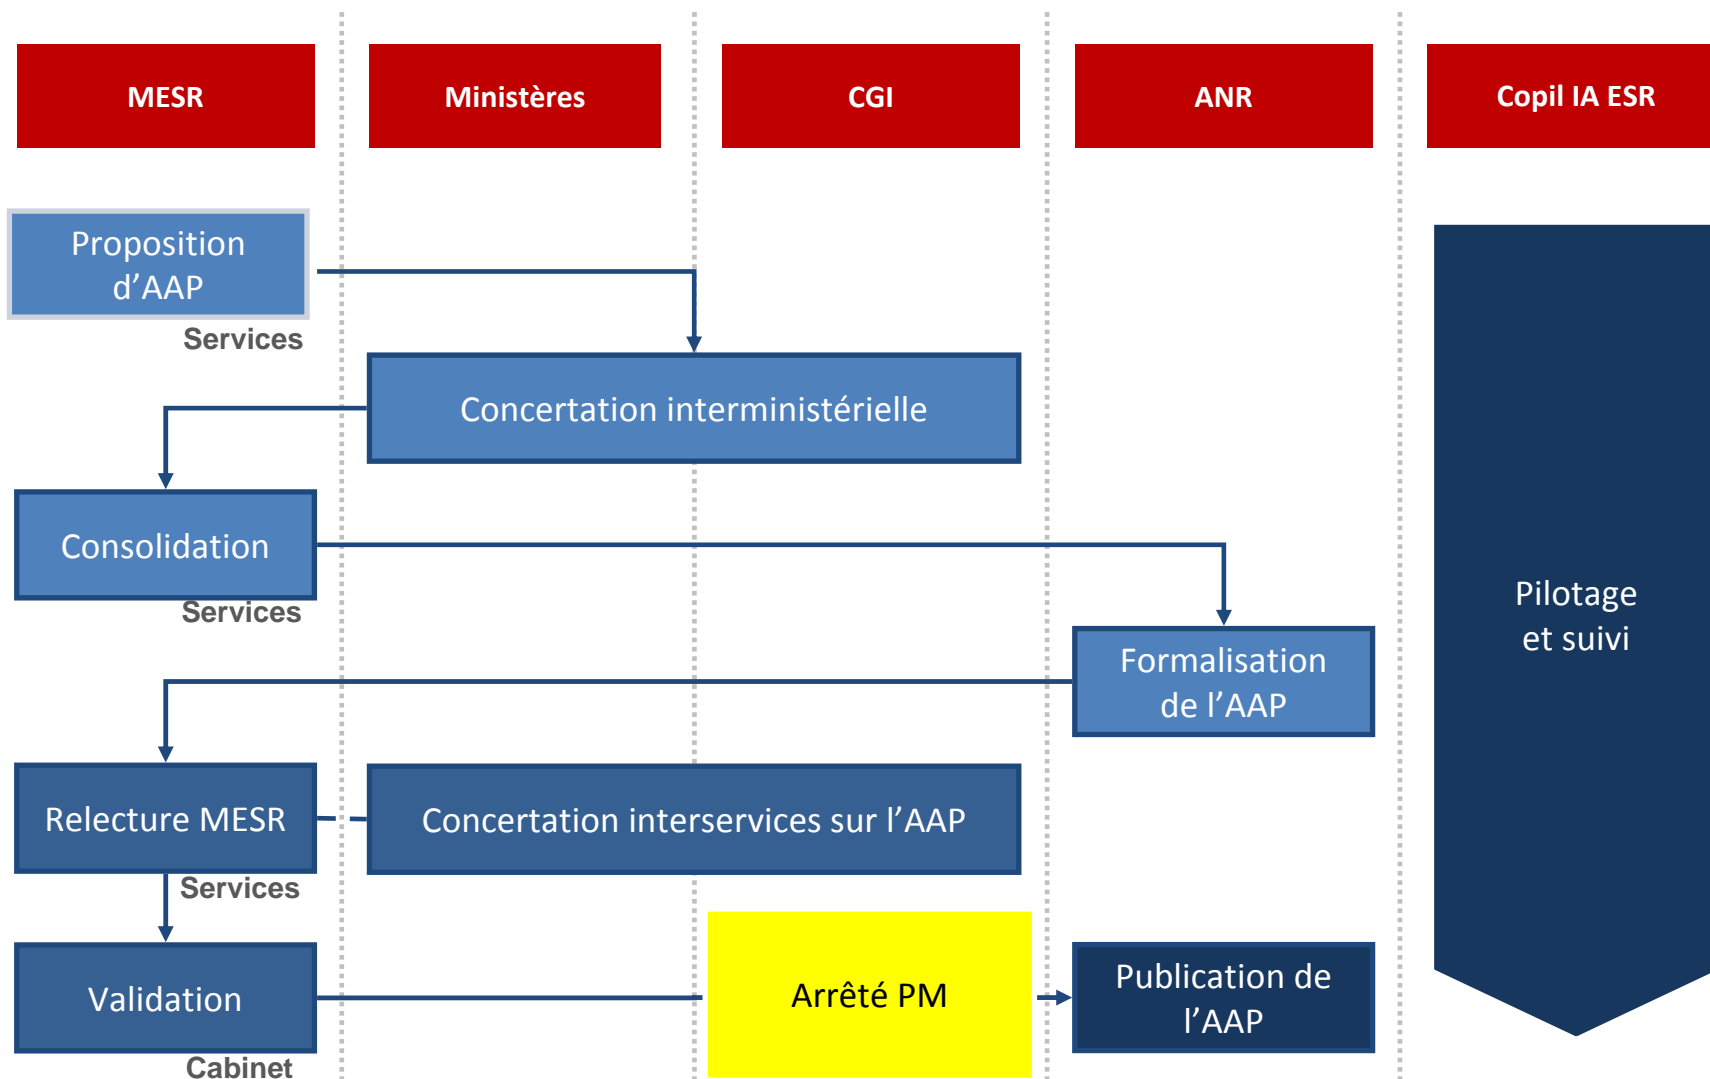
MESR

Ministères

CGI

ANR

Copil IA ESR

Proposition d’AAP

Services

Concertation interministérielle

Consolidation

Services

Formalisation de l’AAP

Pilotage et suivi

Relecture MESR

Concertation interservices sur l’AAP

Services

Validation

Cabinet

Arrêté PM

Publication de l’AAP